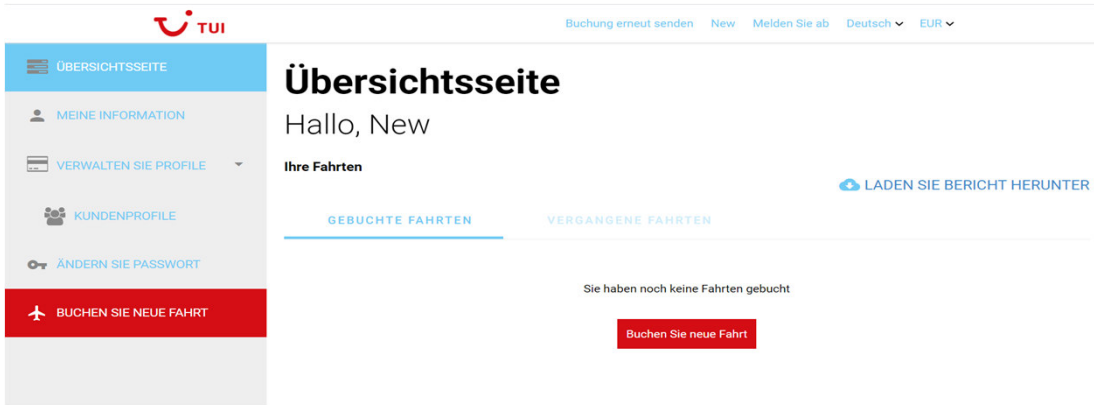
TUI

Buchung erneut senden New Melden Sie ab Deutsch EUR

ÜBERSICHTSSEITE
MEINE INFORMATION
VERWALTEN SIE PROFILE
KUNDENPROFILE
ÄNDERN SIE PASSWORT
BUCHEN SIE NEUE FAHRT

Übersichtsseite

Hallo, New

Ihre Fahrten

LADEN SIE BERICHT HERUNTER

GEBUCHTE FAHRTEN VERGANGENE FAHRTEN

Sie haben noch keine Fahrten gebucht

Buchen Sie neue Fahrt